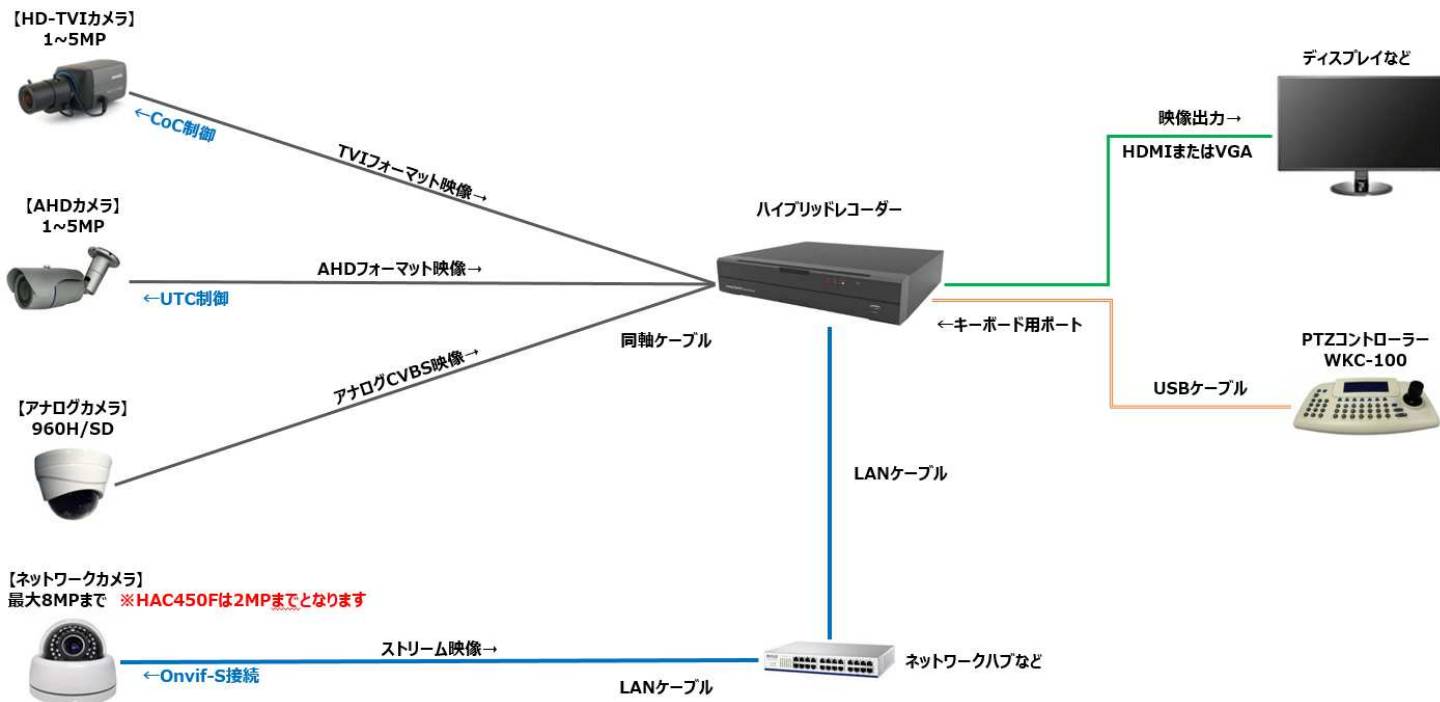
【HD-TVIカメラ】
1~5MP

←CoC制御

TVIフォーマット映像→

【AHDカメラ】
1~5MP

AHDフォーマット映像→

←UTC制御

【アナログカメラ】
960H/SD

アナログCVBS映像→

同軸ケーブル

ハイブリッドレコーダー

ディスプレイなど

映像出力→

HDMIまたはVGA

←キーボード用ポート

PTZコントローラー
WKC-100

USBケーブル

LANケーブル

【ネットワークカメラ】
最大8MPまで ※HAC450Fは2MPまでとなります

ストリーム映像→

←Onvif-S接続

LANケーブル

ネットワークハブなど